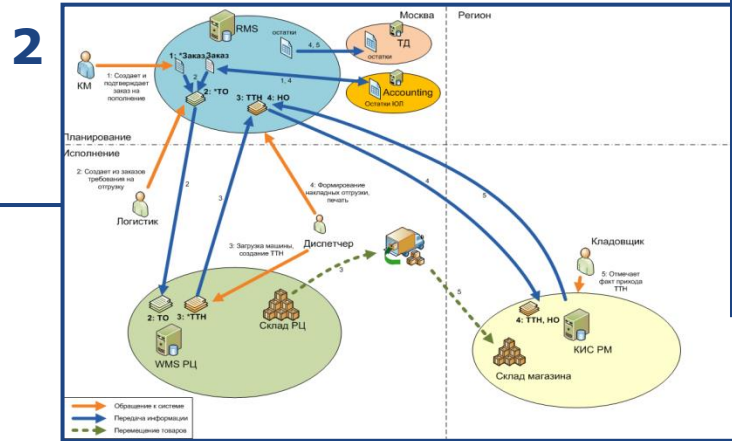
2

Москва

Регион

RMS

1: *Заказ Заказ

2: *ТО

3: ТТН 4: НО

остатки

4, 5

ТД

остатки

1, 4

Accounting

Остатки ЮЛ

КМ

1: Создает и подтверждает заказ на пополнение

Планирование

Исполнение

2: Создает из заказов требования на отгрузку

Логистик

4: Формирование накладных отгрузки, печать

Диспетчер

3: Загрузка машины, создание ТТН

2

3

4

5

3

5

Кладовщик

5: Отмечает факт прихода ТТН

2: ТО

3: *ТТН

WMS РЦ

Склад РЦ

4: ТТН, НО

КИС РМ

Склад магазина

Обращение к системе

Передача информации

Перемещение товаров